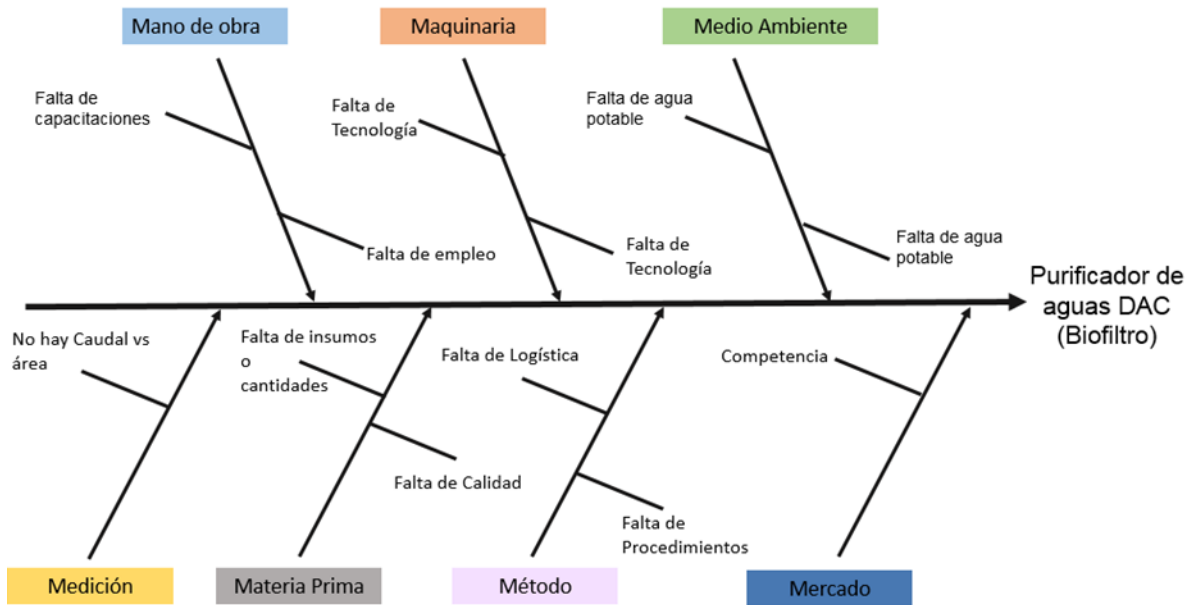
Mano de obra

Falta de capacitaciones

Falta de empleo

Maquinaria

Falta de Tecnología

Falta de Tecnología

Medio Ambiente

Falta de agua potable

Falta de agua potable

Purificador de aguas DAC (Biofiltro)

No hay Caudal vs área

Falta de insumos o cantidades

Falta de Calidad

Falta de Logística

Falta de Procedimientos

Competencia

Medición

Materia Prima

Método

Mercado